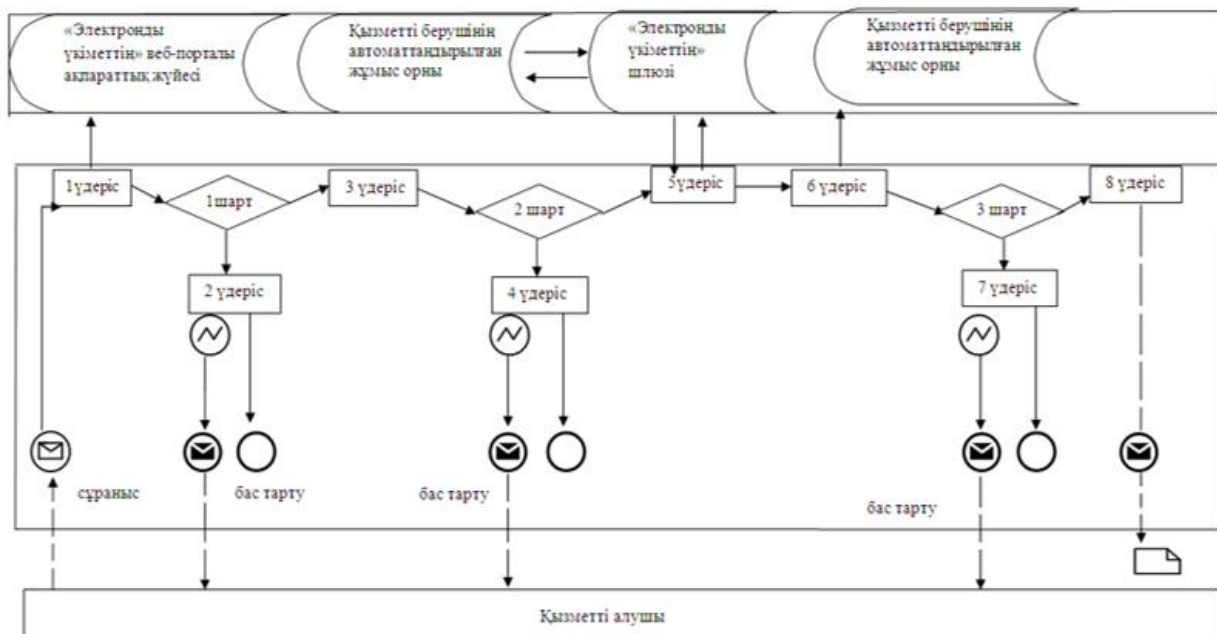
«Электронды үкіметтің» веб-порталы ақпараттық жүйесі

Қызметті берушінің автоматтандырылған жұмыс орны

«Электронды үкіметтің» шлюзі

Қызметті берушінің автоматтандырылған жұмыс орны

1үдеріс

1шарт

3 үдеріс

2 шарт

5үдеріс

6 үдеріс

3 шарт

8 үдеріс

2 үдеріс

4 үдеріс

7 үдеріс

сұраныс

бас тарту

бас тарту

бас тарту

Қызметті алушы